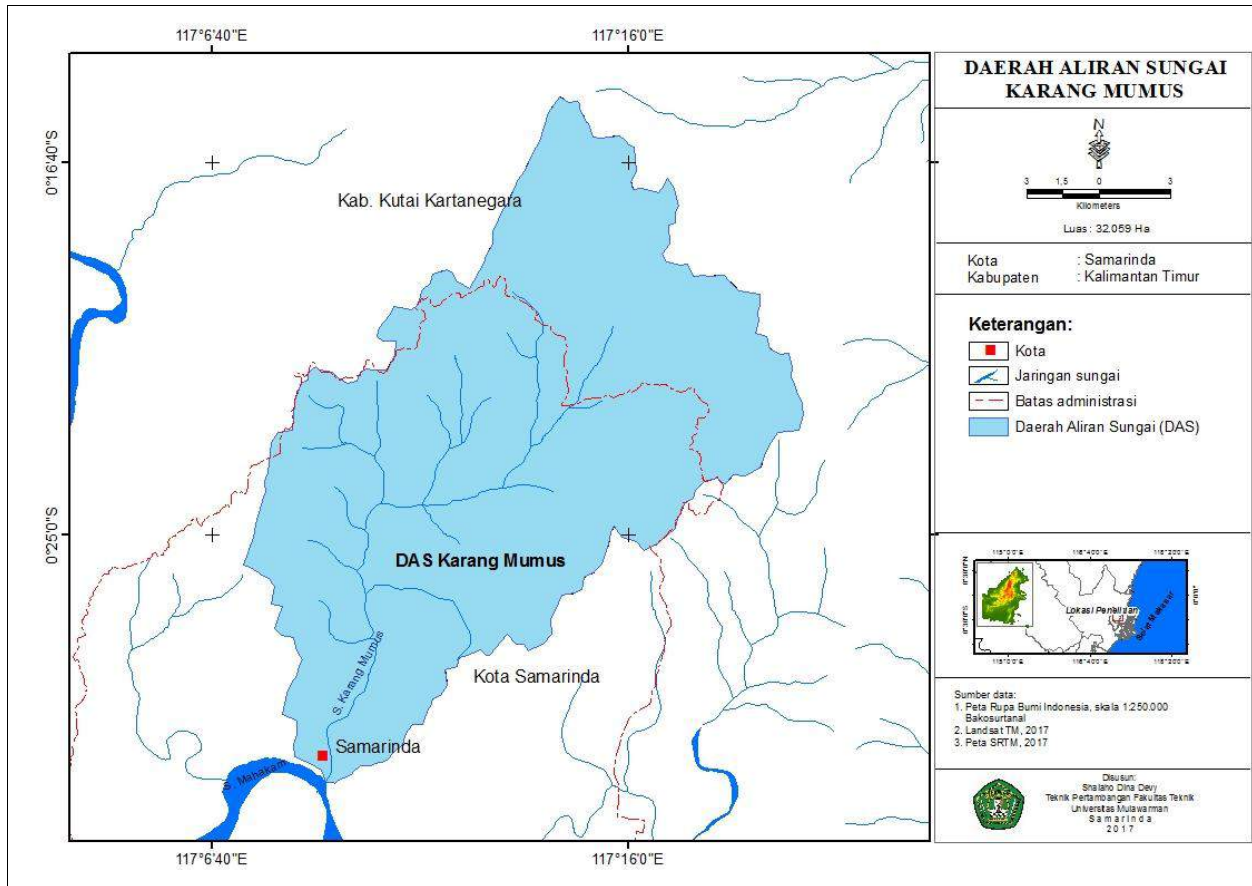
117°6'40"E
117°16'0"E

0°16'40"S
0°25'0"S

Kab. Kutai Kartanegara

DAS Karang Mumus

S. Karang Mumus

Kota Samarinda

Samarinda

S. Mahakam

117°6'40"E
117°16'0"E

DAERAH ALIRAN SUNGAI KARANG MUMUS

N

3 1.5 0 3
Kilometers

Luas : 32.059 Ha

Kota : Samarinda
Kabupaten : Kalimantan Timur

Keterangan:
Kota
Jaringan sungai
Batas administrasi
Daerah Aliran Sungai (DAS)

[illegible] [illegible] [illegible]
Lokasi Penelitian
Selat Makassar
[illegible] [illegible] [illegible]

Sumber data:
1. Peta Rupa Bumi Indonesia, skala 1:250.000 Bakosurtanal
2. Landsat TM, 2017
3. Peta SRTM, 2017

Disusun:
Shalaho Dina Devy
Teknik Pertambangan Fakultas Teknik
Universitas Mulawarman
Samarinda
2017